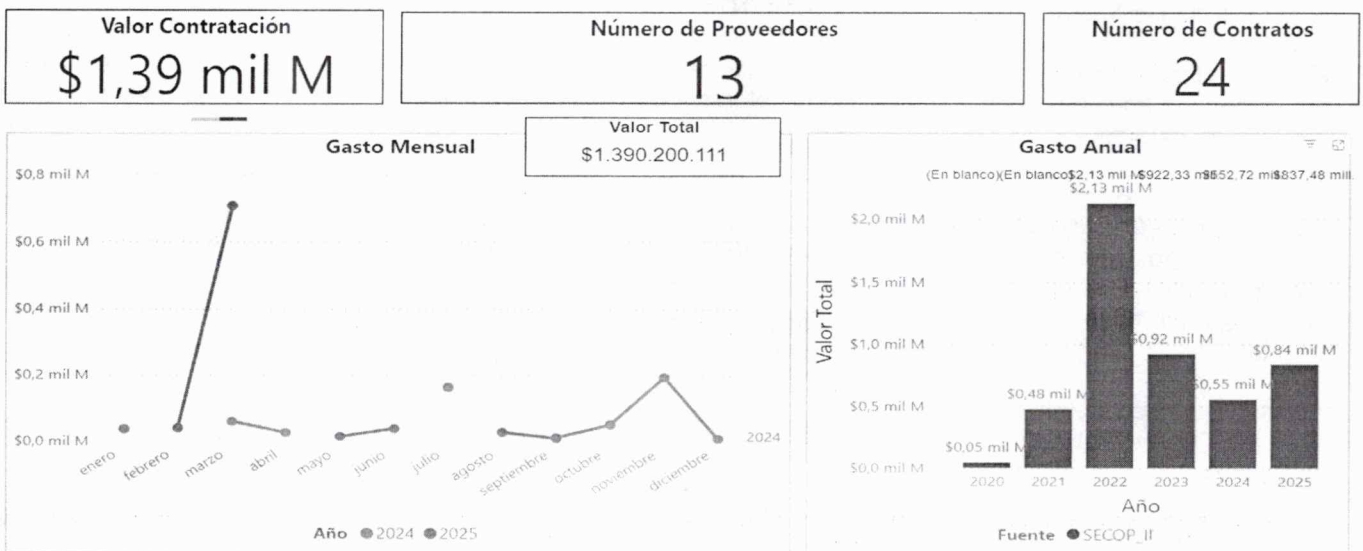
Valor Contratación
$1,39 mil M

Número de Proveedores
13

Número de Contratos
24

Valor Total
$1.390.200.111

Gasto Mensual

$0,8 mil M
$0,6 mil M
$0,4 mil M
$0,2 mil M
$0,0 mil M

2024

enero febrero marzo abril mayo junio julio agosto septiembre octubre noviembre diciembre

Año ● 2024 ● 2025

Gasto Anual

(En blanco)(En blanco$2,13 mil M$922,33 mi$552,72 mi$837,48 mil
$2,13 mil M

Valor Total

$2,0 mil M
$1,5 mil M
$1,0 mil M
$0,5 mil M
$0,0 mil M

$0,05 mil M
$0,48 mil M
$0,92 mil M
$0,55 mil M
$0,84 mil M

2020 2021 2022 2023 2024 2025
Año

Fuente ● SECOP_II